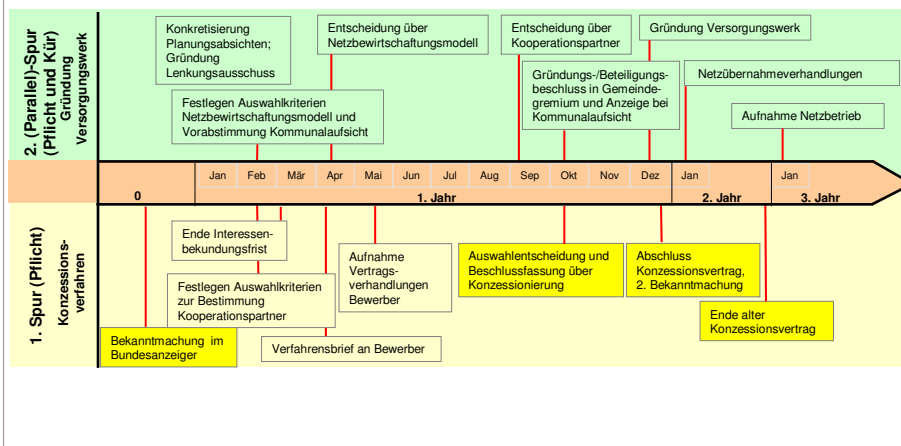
2. (Parallel)-Spur (Pflicht und Kür)
Gründung Versorgungswerk

Konkretisierung Planungsabsichten; Gründung Lenkungsausschuss

Entscheidung über Netzbewirtschaftungsmodell

Entscheidung über Kooperationspartner

Gründung Versorgungswerk

Festlegen Auswahlkriterien Netzbewirtschaftungsmodell und Vorabstimmung Kommunalaufsicht

Gründungs-/Beteiligungsbeschluss in Gemeindegremium und Anzeige bei Kommunalaufsicht

Netzübernahmeverhandlungen

Aufnahme Netzbetrieb

0

Jan Feb Mär Apr Mai Jun Jul Aug Sep Okt Nov Dez

1. Jahr

Jan

2. Jahr

Jan

3. Jahr

1. Spur (Pflicht)
Konzessionsverfahren

Ende Interessenbekundungsfrist

Festlegen Auswahlkriterien zur Bestimmung Kooperationspartner

Aufnahme Vertragsverhandlungen Bewerber

Auswahlentscheidung und Beschlussfassung über Konzessionierung

Abschluss Konzessionsvertrag, 2. Bekanntmachung

Ende alter Konzessionsvertrag

Bekanntmachung im Bundesanzeiger

Verfahrensbrief an Bewerber